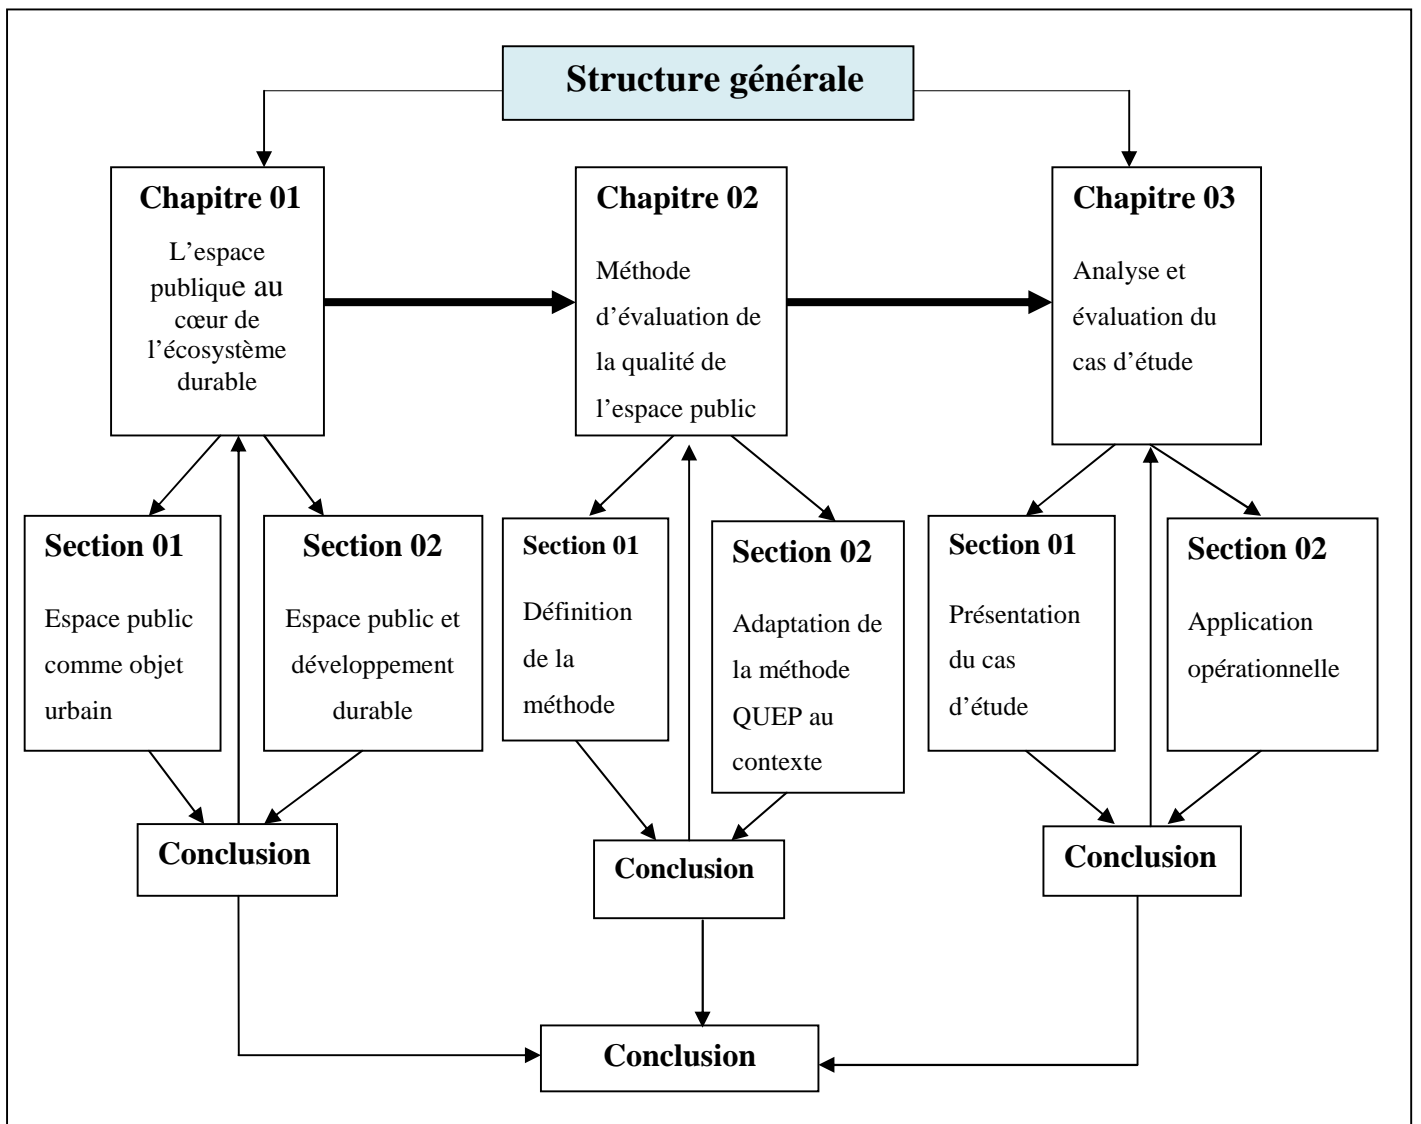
Structure générale

Chapitre 01

L'espace publique au cœur de l'écosystème durable

Chapitre 02

Méthode d'évaluation de la qualité de l'espace public

Chapitre 03

Analyse et évaluation du cas d'étude

Section 01

Espace public comme objet urbain

Section 02

Espace public et développement durable

Section 01

Définition de la méthode

Section 02

Adaptation de la méthode QUEP au contexte

Section 01

Présentation du cas d'étude

Section 02

Application opérationnelle

Conclusion

Conclusion

Conclusion

Conclusion